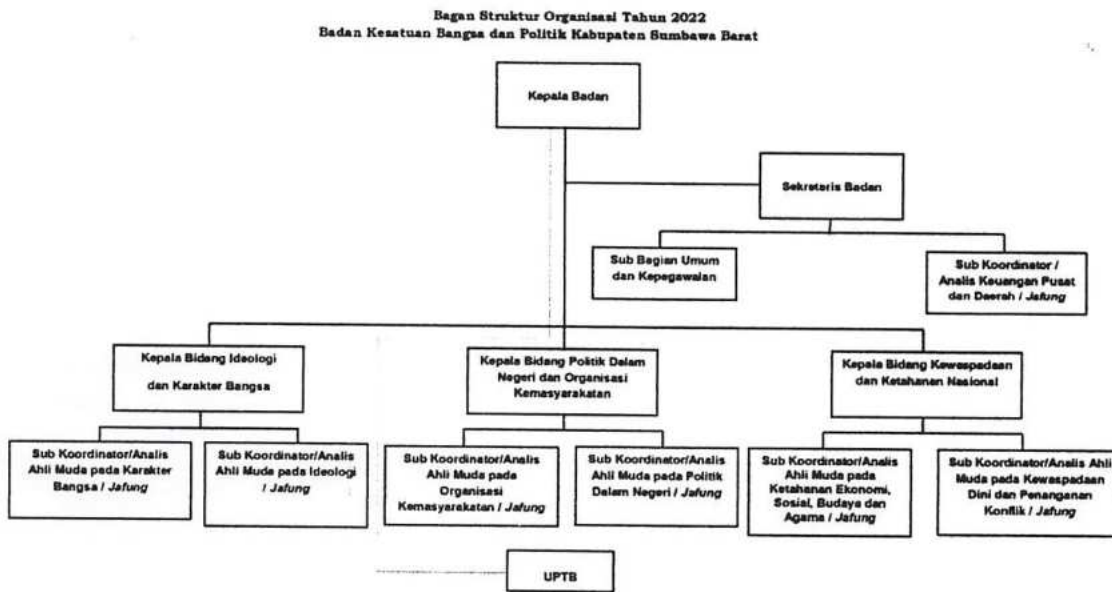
Bagan Struktur Organisasi Tahun 2022
Badan Kesatuan Bangsa dan Politik Kabupaten Sumbawa Barat

Kepala Badan

Sekretaris Badan

Sub Bagian Umum dan Kepegawaian

Sub Koordinator / Analis Keuangan Pusat dan Daerah / *Jafung*

Kepala Bidang Ideologi dan Karakter Bangsa

Kepala Bidang Politik Dalam Negeri dan Organisasi Kemasyarakatan

Kepala Bidang Kewaspadaan dan Ketahanan Nasional

Sub Koordinator/Analis Ahli Muda pada Karakter Bangsa / *Jafung*

Sub Koordinator/Analis Ahli Muda pada Ideologi / *Jafung*

Sub Koordinator/Analis Ahli Muda pada Organisasi Kemasyarakatan / *Jafung*

Sub Koordinator/Analis Ahli Muda pada Politik Dalam Negeri / *Jafung*

Sub Koordinator/Analis Ahli Muda pada Ketahanan Ekonomi, Sosial, Budaya dan Agama / *Jafung*

Sub Koordinator/Analis Ahli Muda pada Kewaspadaan Dini dan Penanganan Konflik / *Jafung*

UPTB